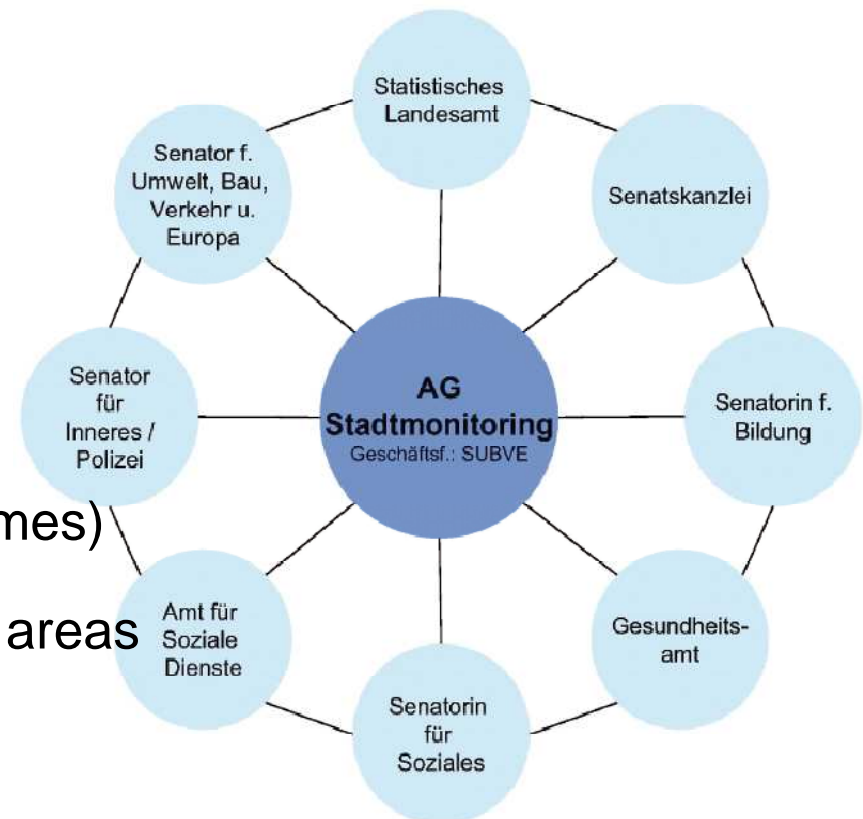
Statistisches Landesamt

Senatskanzlei

Senatorin f. Bildung

Gesundheitsamt

Senatorin für Soziales

Amt für Soziale Dienste

Senator für Inneres / Polizei

Senator f. Umwelt, Bau, Verkehr u. Europa

AG Stadtmonitoring
Geschäftsf.: SUBVE

mes)

areas